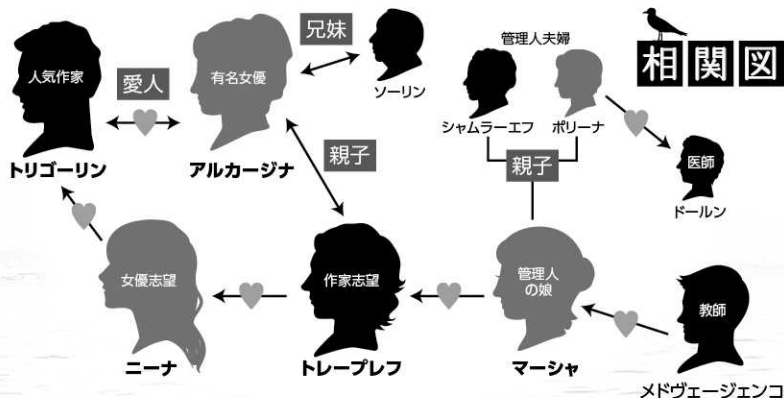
相関図

人気作家
トリゴーリン

愛人

有名女優
アルカージナ

兄妹

ソーリン

管理人夫婦
シャムラーエフ
ポリーナ

医師
ドールン

親子

親子

女優志望
ニーナ

作家志望
トレープレフ

管理人の娘
マーシャ

教師
メドヴェージェンコ